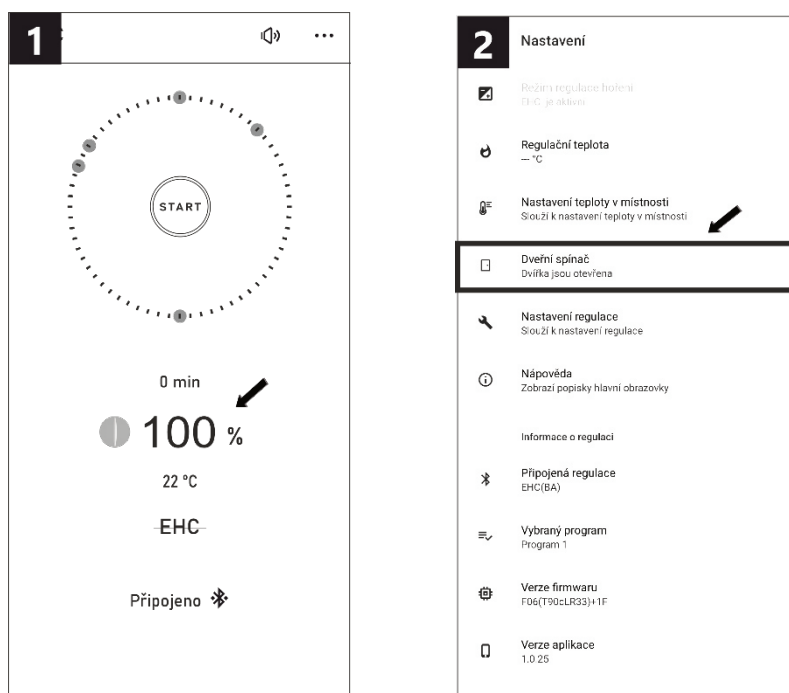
1

START

0 min

100 %

22 °C

EHC

Připojeno

2 Nastavení

Režim regulace hoření
EHC je aktivní

Regulační teplota
-- °C

Nastavení teploty v místnosti
Slouží k nastavení teploty v místnosti

Dveřní spínač
Dvířka jsou otevřena

Nastavení regulace
Slouží k nastavení regulace

Nápověda
Zobrazí popisky hlavní obrazovky

Informace o regulaci

Připojená regulace
EHC(BA)

Vybraný program
Program 1

Verze firmwaru
F06(T90±LR33)+1F

Verze aplikace
1.0.25